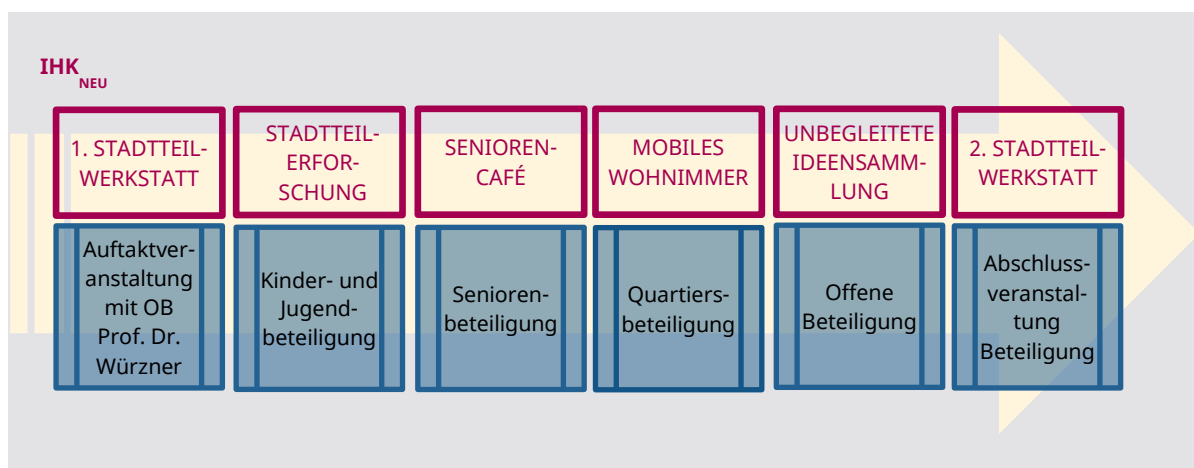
IHK$_{NEU}$

1. STADTTEILWERKSTATT

STADTTEILERFORSCHUNG

SENIORENCAFÉ

MOBILES WOHNIMMER

UNBEGLEITETE IDEENSAMMLUNG

2. STADTTEILWERKSTATT

Auftaktveranstaltung mit OB Prof. Dr. Würzner

Kinder- und Jugendbeteiligung

Seniorenbeteiligung

Quartiersbeteiligung

Offene Beteiligung

Abschlussveranstaltung Beteiligung